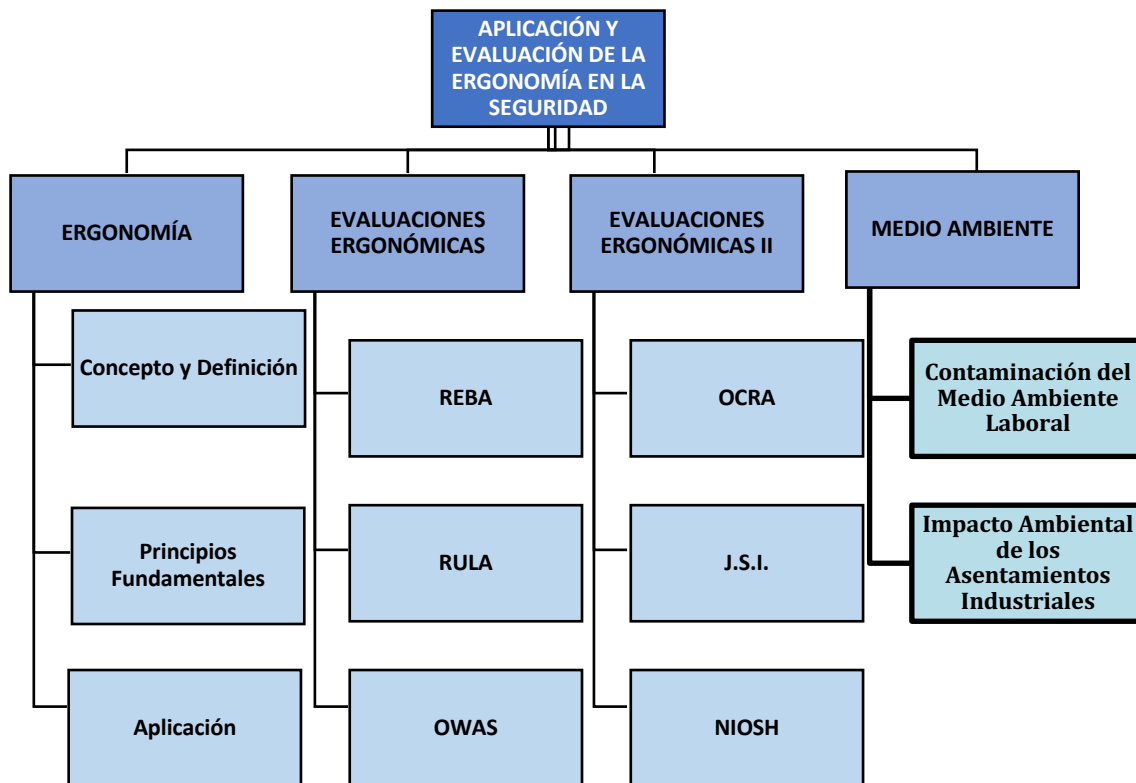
APLICACIÓN Y EVALUACIÓN DE LA ERGONOMÍA EN LA SEGURIDAD

ERGONOMÍA

Concepto y Definición

Principios Fundamentales

Aplicación

EVALUACIONES ERGONÓMICAS

REBA

RULA

OWAS

EVALUACIONES ERGONÓMICAS II

OCRA

J.S.I.

NIOSH

MEDIO AMBIENTE

Contaminación del Medio Ambiente Laboral

Impacto Ambiental de los Asentamientos Industriales